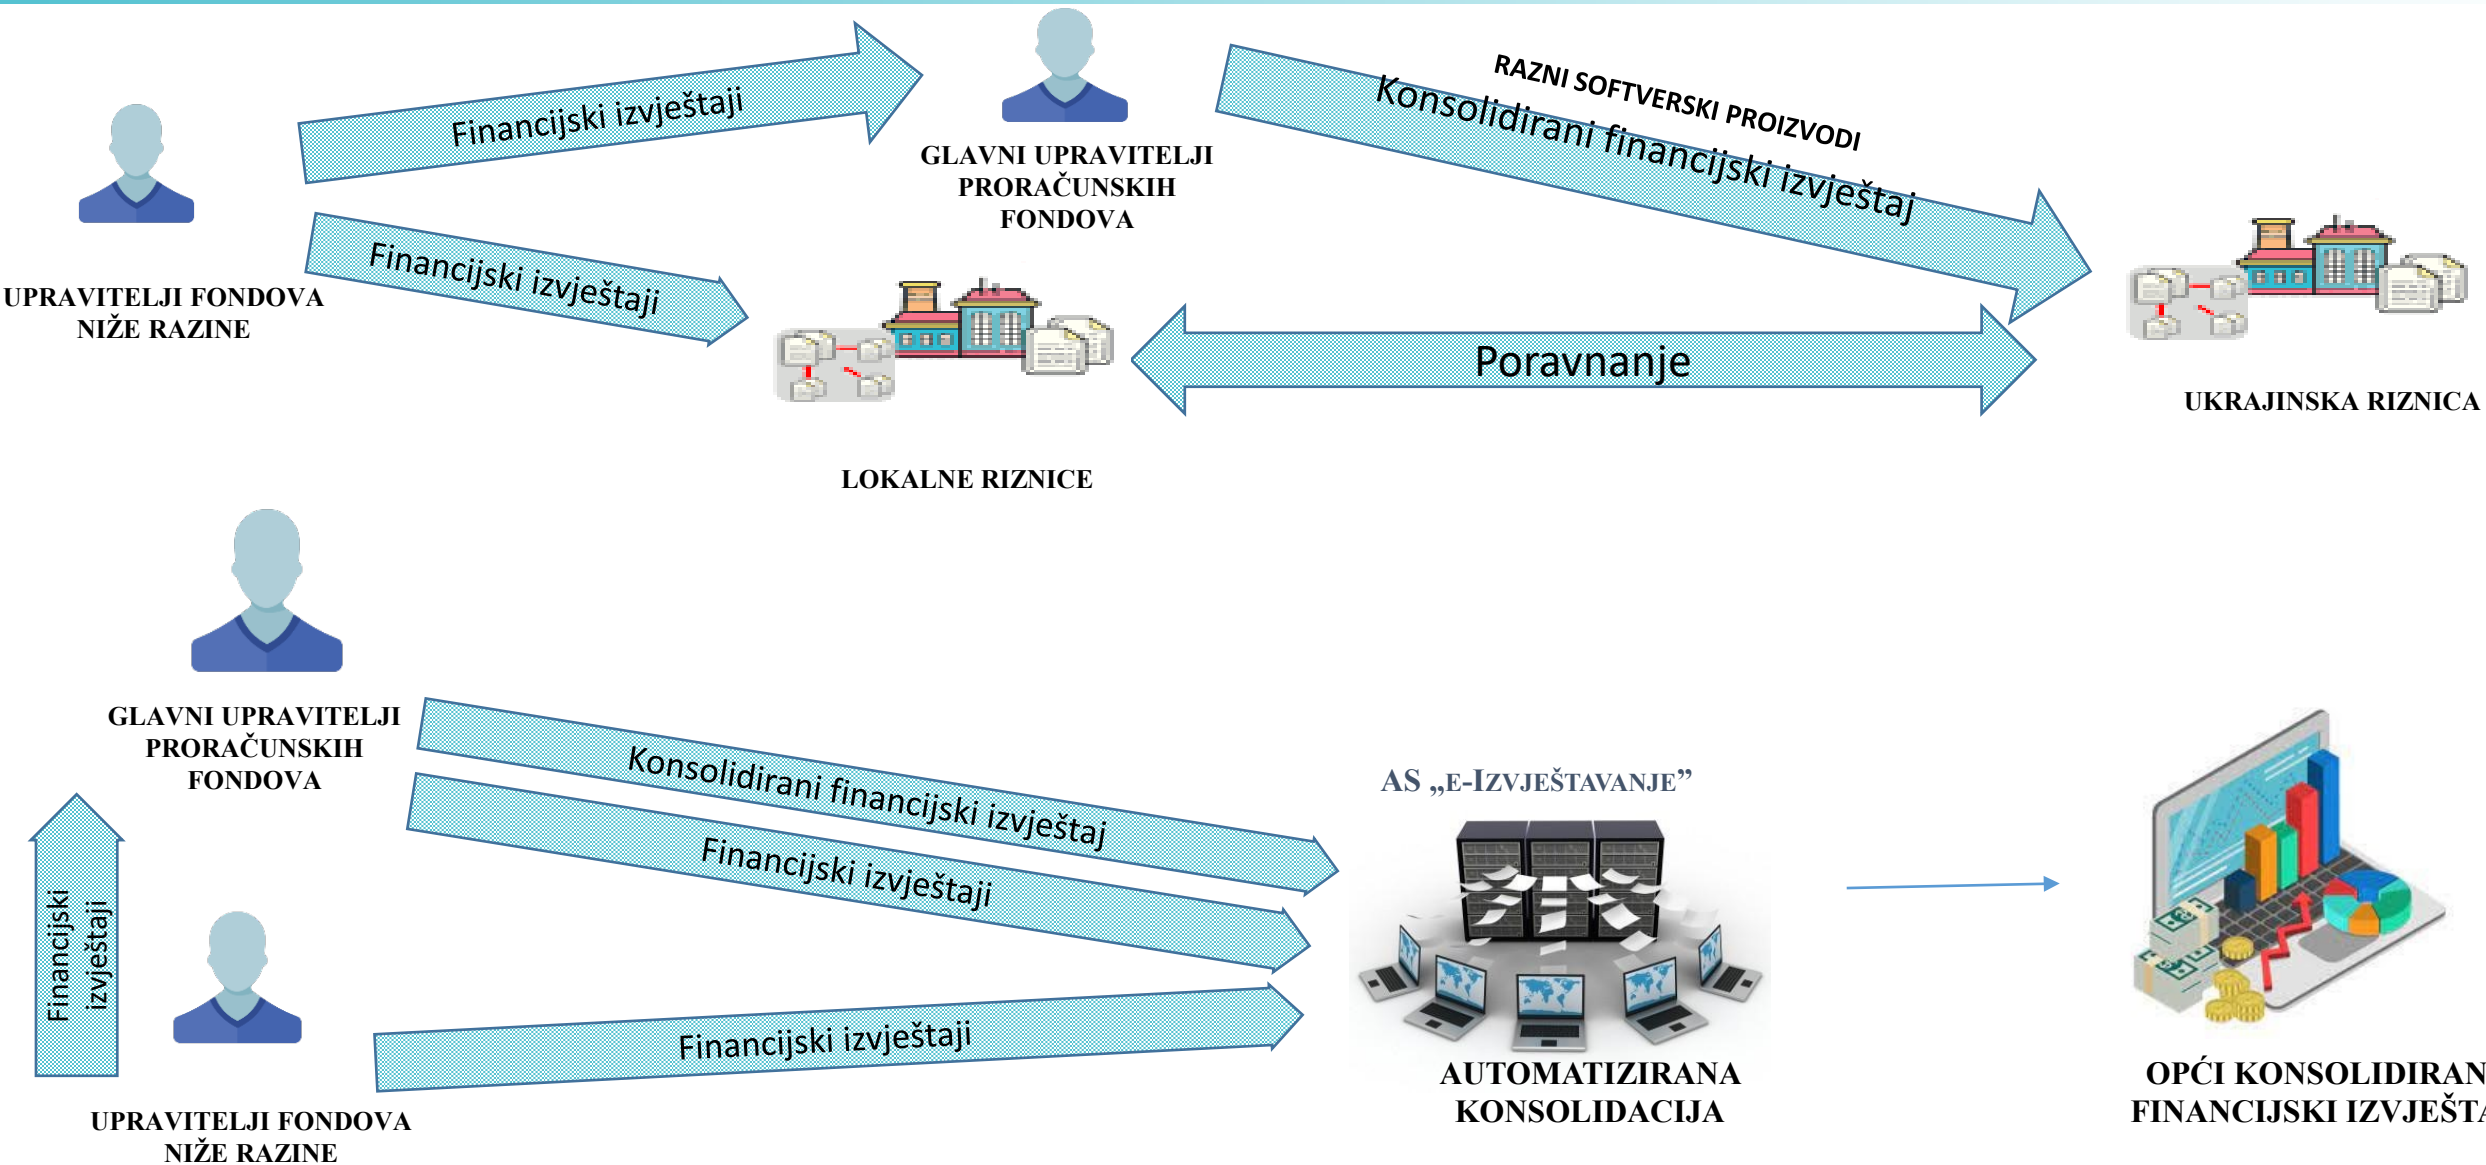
Financijski izvještaji

GLAVNI UPRAVITELJI PRORAČUNSKIH FONDOVA

RAZNI SOFTVERSKI PROIZVODI

Konsolidirani financijski izvještaj

Financijski izvještaji

UPRAVITELJI FONDOVA NIŽE RAZINE

Poravnanje

UKRAJINSKA RIZNICA

LOKALNE RIZNICE

GLAVNI UPRAVITELJI PRORAČUNSKIH FONDOVA

Konsolidirani financijski izvještaj

AS „E-IZVJEŠTAVANJE"

Financijski izvještaji

Financijski izvještaji

Financijski izvještaji

UPRAVITELJI FONDOVA NIŽE RAZINE

AUTOMATIZIRANA KONSOLIDACIJA

OPĆI KONSOLIDIRAN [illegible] FINANCIJSKI IZVJEŠT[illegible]